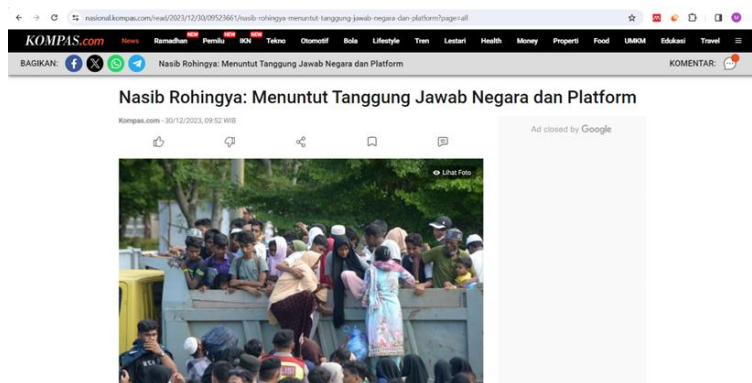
nasional.kompas.com/read/2023/12/30/09523661/nasib-rohingya-menuntut-tanggung-jawab-negara-dan-platform?page=all

KOMPAS.com News Ramadhan NEW Pemilu NEW IKN NEW Tekno Otomotif Bola Lifestyle Tren Lestari Health Money Properti Food UMKM Edukasi Travel

BAGIKAN: Nasib Rohingya: Menuntut Tanggung Jawab Negara dan Platform KOMENTAR:

Nasib Rohingya: Menuntut Tanggung Jawab Negara dan Platform

Kompas.com - 30/12/2023, 09:52 WIB

Ad closed by Google

Lihat Foto